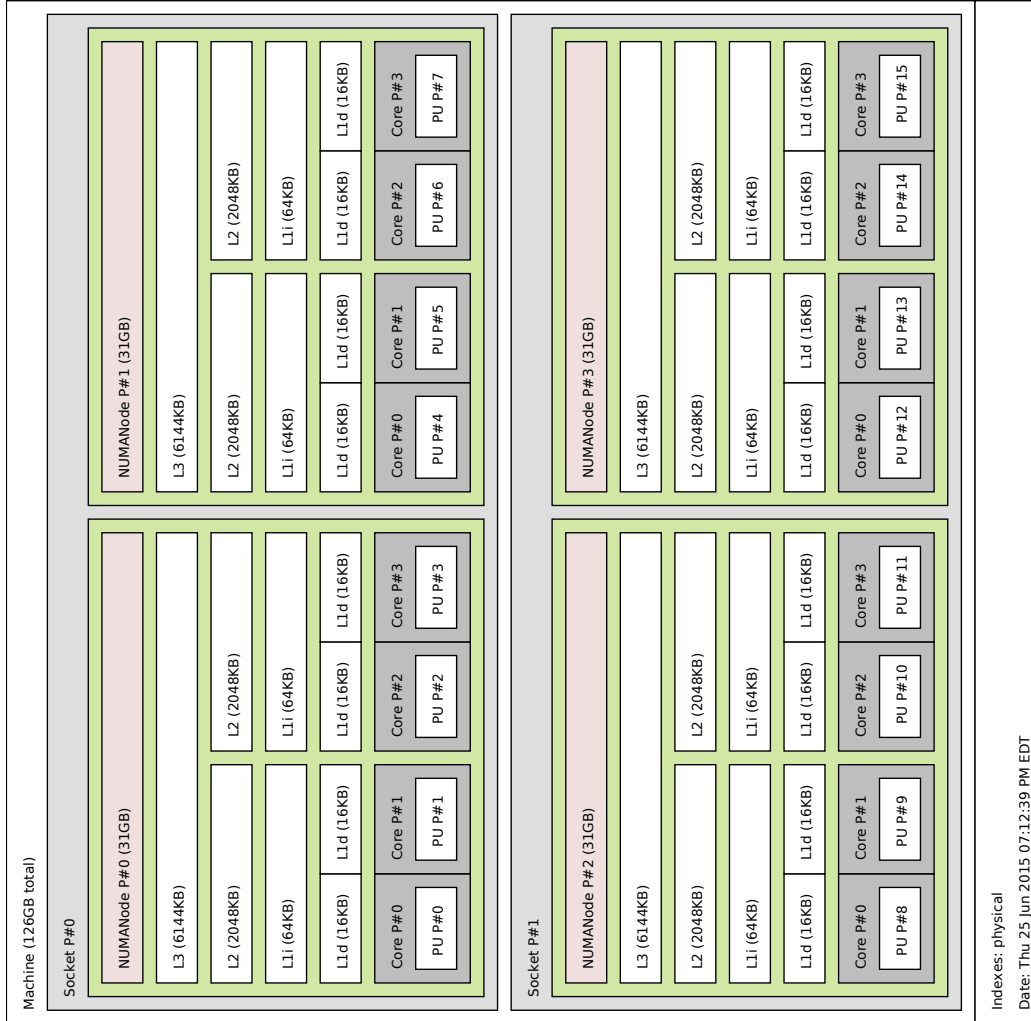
Machine (126GB total)

Socket P#0

NUMANode P#0 (31GB)

L3 (6144KB)

L2 (2048KB)

L2 (2048KB)

L1i (64KB)

L1i (64KB)

L1d (16KB)

L1d (16KB)

L1d (16KB)

L1d (16KB)

Core P#0

PU P#0

Core P#1

PU P#1

Core P#2

PU P#2

Core P#3

PU P#3

NUMANode P#1 (31GB)

L3 (6144KB)

L2 (2048KB)

L2 (2048KB)

L1i (64KB)

L1i (64KB)

L1d (16KB)

L1d (16KB)

L1d (16KB)

L1d (16KB)

Core P#0

PU P#4

Core P#1

PU P#5

Core P#2

PU P#6

Core P#3

PU P#7

Socket P#1

NUMANode P#2 (31GB)

L3 (6144KB)

L2 (2048KB)

L2 (2048KB)

L1i (64KB)

L1i (64KB)

L1d (16KB)

L1d (16KB)

L1d (16KB)

L1d (16KB)

Core P#0

PU P#8

Core P#1

PU P#9

Core P#2

PU P#10

Core P#3

PU P#11

NUMANode P#3 (31GB)

L3 (6144KB)

L2 (2048KB)

L2 (2048KB)

L1i (64KB)

L1i (64KB)

L1d (16KB)

L1d (16KB)

L1d (16KB)

L1d (16KB)

Core P#0

PU P#12

Core P#1

PU P#13

Core P#2

PU P#14

Core P#3

PU P#15

Indexes: physical

Date: Thu 25 Jun 2015 07:12:39 PM EDT